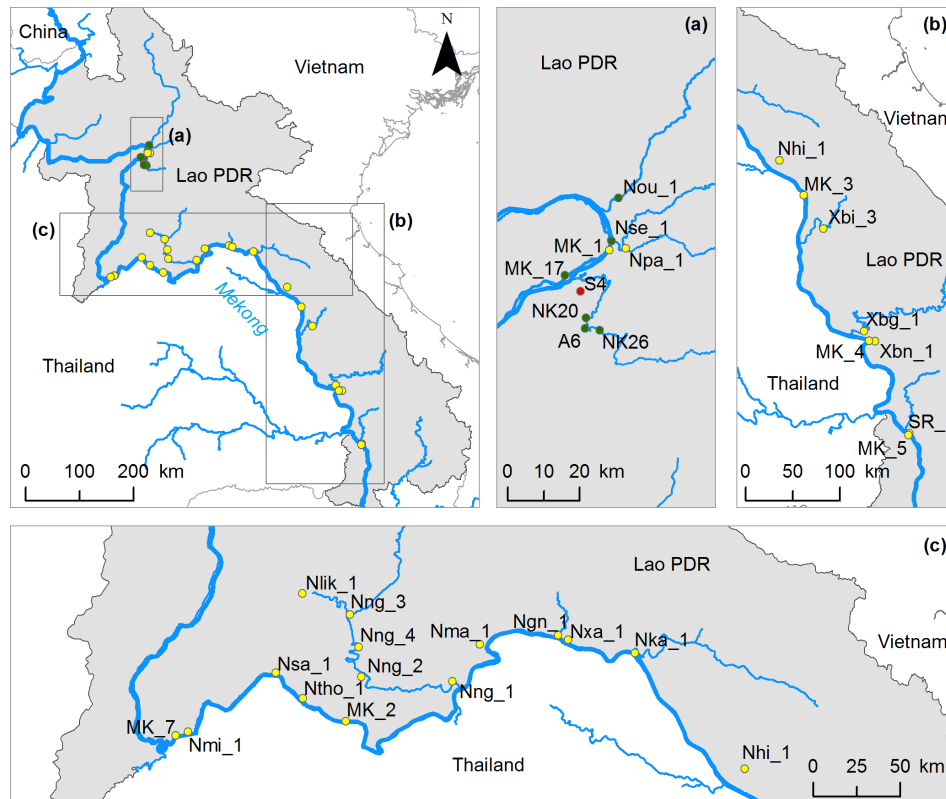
China

N

Vietnam

(a)

Lao PDR

(c)

(b)

Mekong

Thailand

0 100 200 km

(a)

Lao PDR

Nou_1

Nse_1

MK_1

Npa_1

MK_17

S4

NK20

A6

NK26

0 10 20 km

(b)

Vietnam

Nhi_1

MK_3

Xbi_3

Lao PDR

Xbg_1

MK_4

Xbn_1

Thailand

SR_

MK_5

0 50 100 km

(c)

Lao PDR

Nlik_1

Nng_3

Nng_4

Nma_1

Ngn_1

Nxa_1

Nka_1

Vietnam

Nsa_1

Nng_2

Ntho_1

Nng_1

MK_2

MK_7

Nmi_1

Thailand

Nhi_1

0 25 50 km